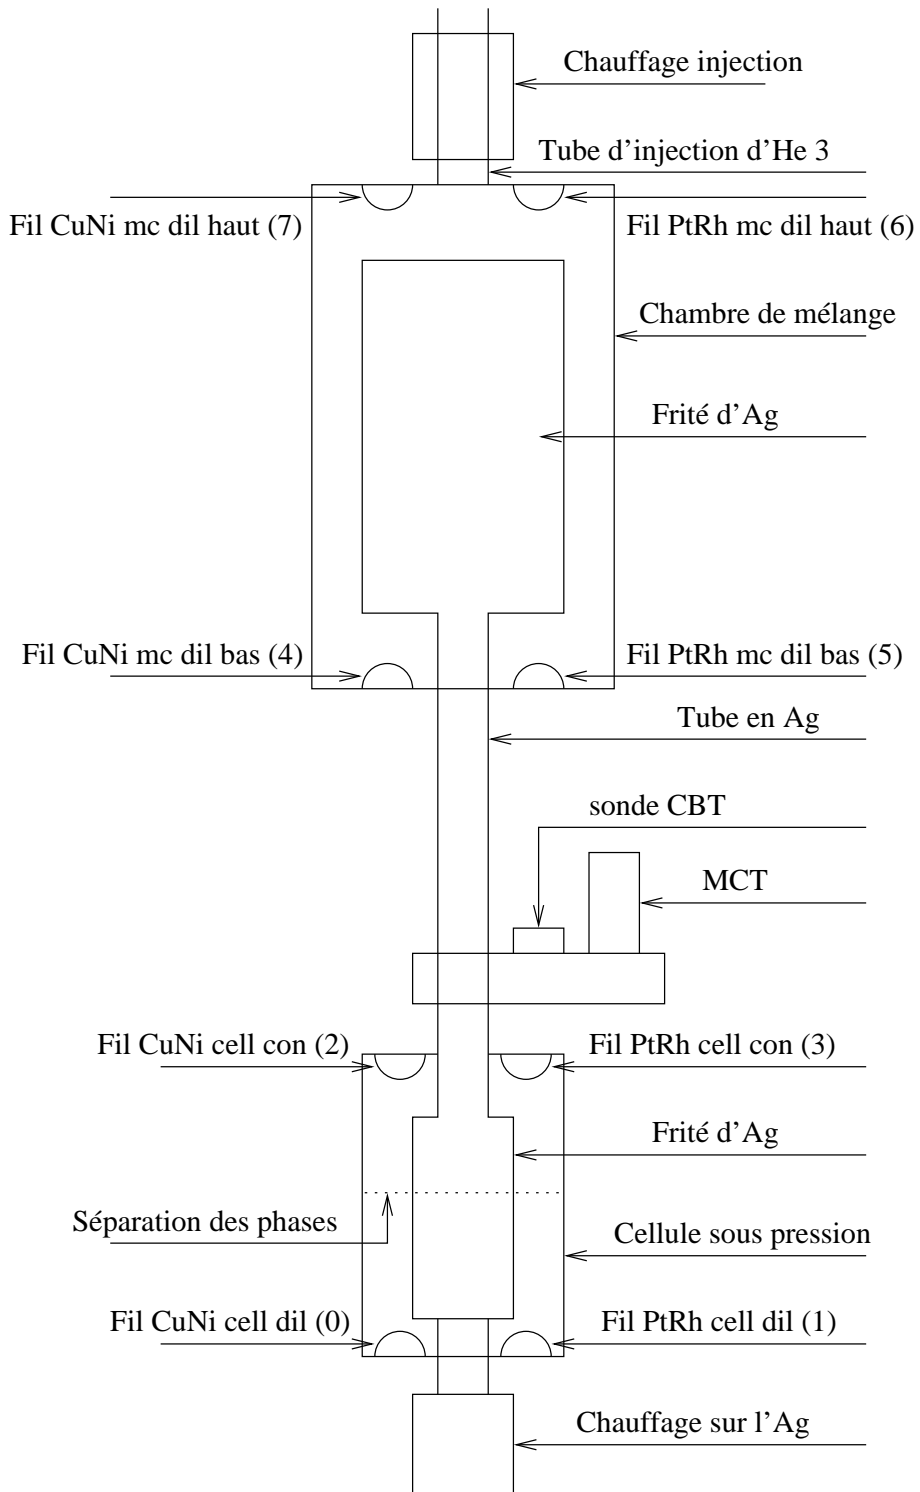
Chauffage injection

Tube d'injection d'He 3

Fil CuNi mc dil haut (7)

Fil PtRh mc dil haut (6)

Chambre de mélange

Frité d'Ag

Fil CuNi mc dil bas (4)

Fil PtRh mc dil bas (5)

Tube en Ag

sonde CBT

MCT

Fil CuNi cell con (2)

Fil PtRh cell con (3)

Frité d'Ag

Séparation des phases

Cellule sous pression

Fil CuNi cell dil (0)

Fil PtRh cell dil (1)

Chauffage sur l'Ag